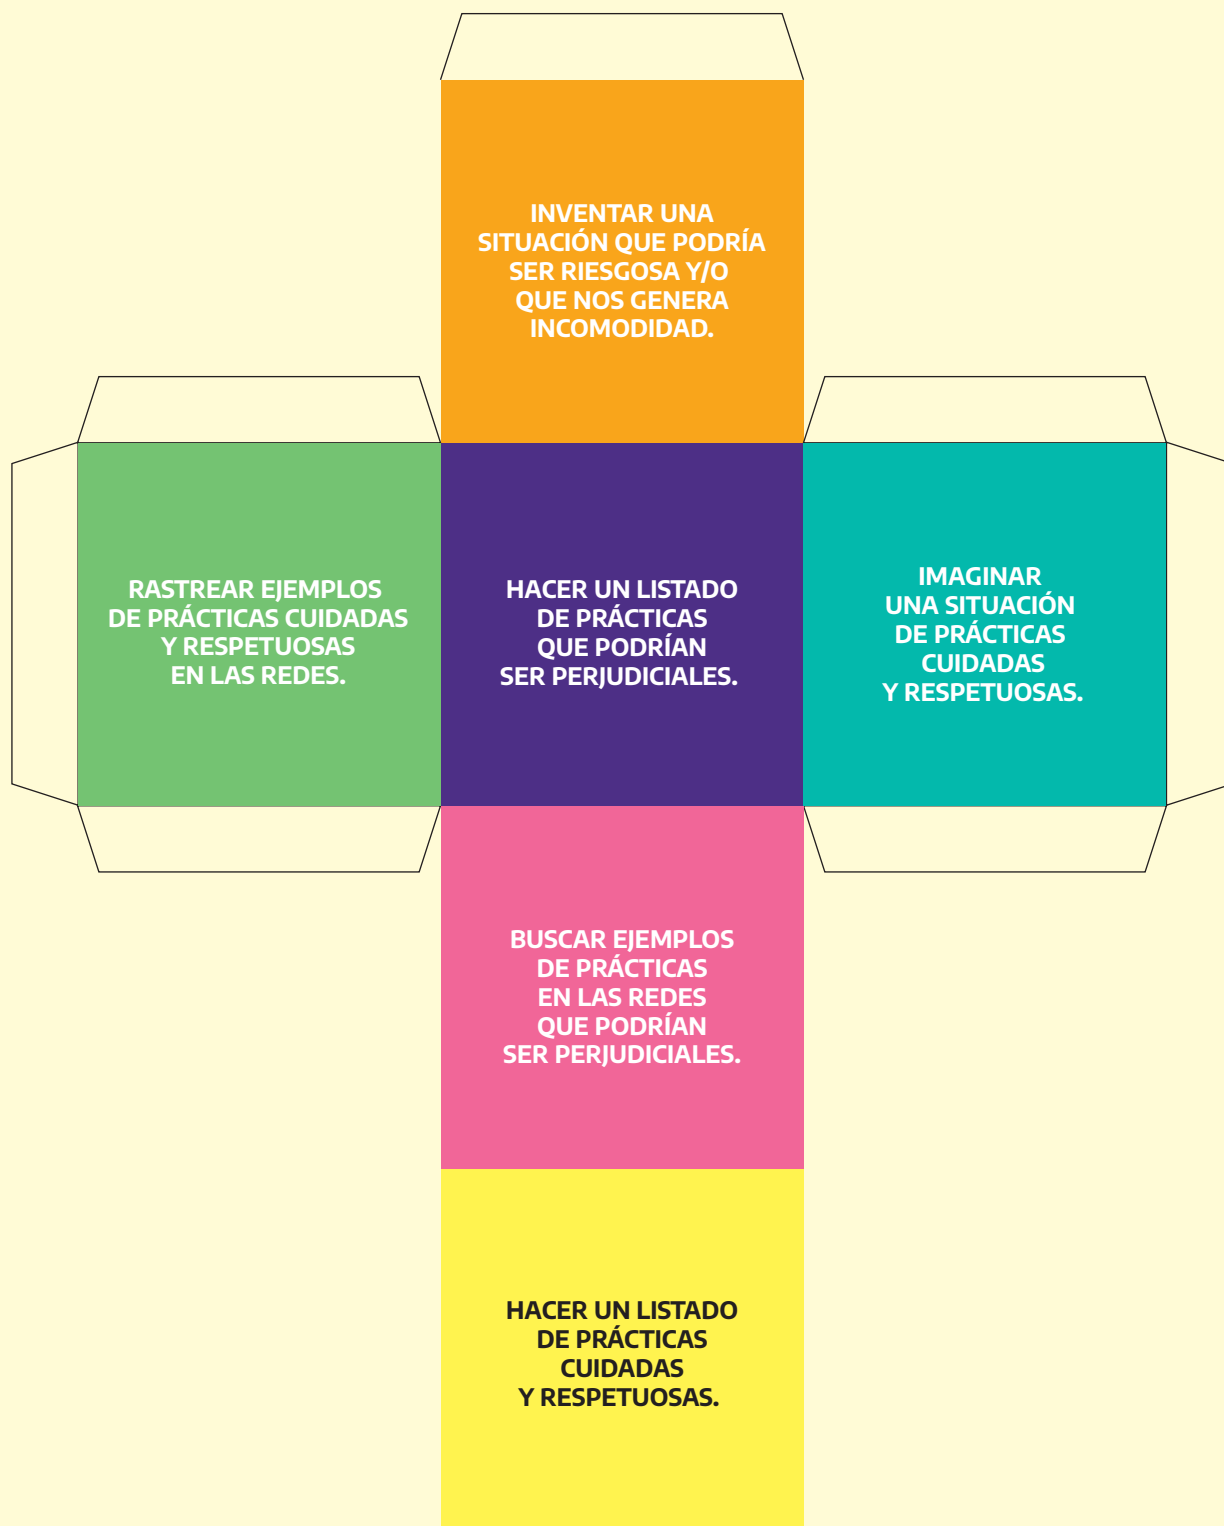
INVENTAR UNA SITUACIÓN QUE PODRÍA SER RIESGOSA Y/O QUE NOS GENERA INCOMODIDAD.

RASTREAR EJEMPLOS DE PRÁCTICAS CUIDADAS Y RESPETUOSAS EN LAS REDES.

HACER UN LISTADO DE PRÁCTICAS QUE PODRÍAN SER PERJUDICIALES.

IMAGINAR UNA SITUACIÓN DE PRÁCTICAS CUIDADAS Y RESPETUOSAS.

BUSCAR EJEMPLOS DE PRÁCTICAS EN LAS REDES QUE PODRÍAN SER PERJUDICIALES.

HACER UN LISTADO DE PRÁCTICAS CUIDADAS Y RESPETUOSAS.